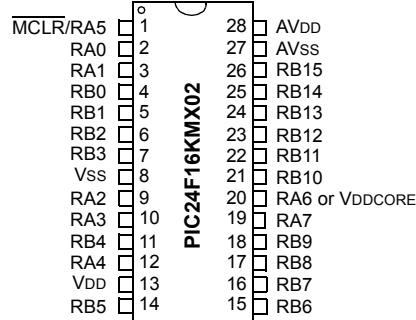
$\overline{\text{MCLR}}$/RA5 1
RA0 2
RA1 3
RB0 4
RB1 5
RB2 6
RB3 7
VSS 8
RA2 9
RA3 10
RB4 11
RA4 12
VDD 13
RB5 14

PIC24F16KMX02

28 AVDD
27 AVSS
26 RB15
25 RB14
24 RB13
23 RB12
22 RB11
21 RB10
20 RA6 or VDDCORE
19 RA7
18 RB9
17 RB8
16 RB7
15 RB6